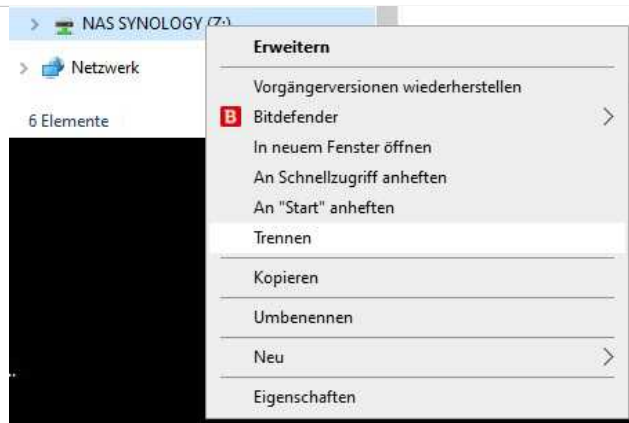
NAS SYNOLOGY (Z:)
Netzwerk
6 Elemente

Erweitern
Vorgängerversionen wiederherstellen
B Bitdefender
In neuem Fenster öffnen
An Schnellzugriff anheften
An "Start" anheften
Trennen
Kopieren
Umbenennen
Neu
Eigenschaften